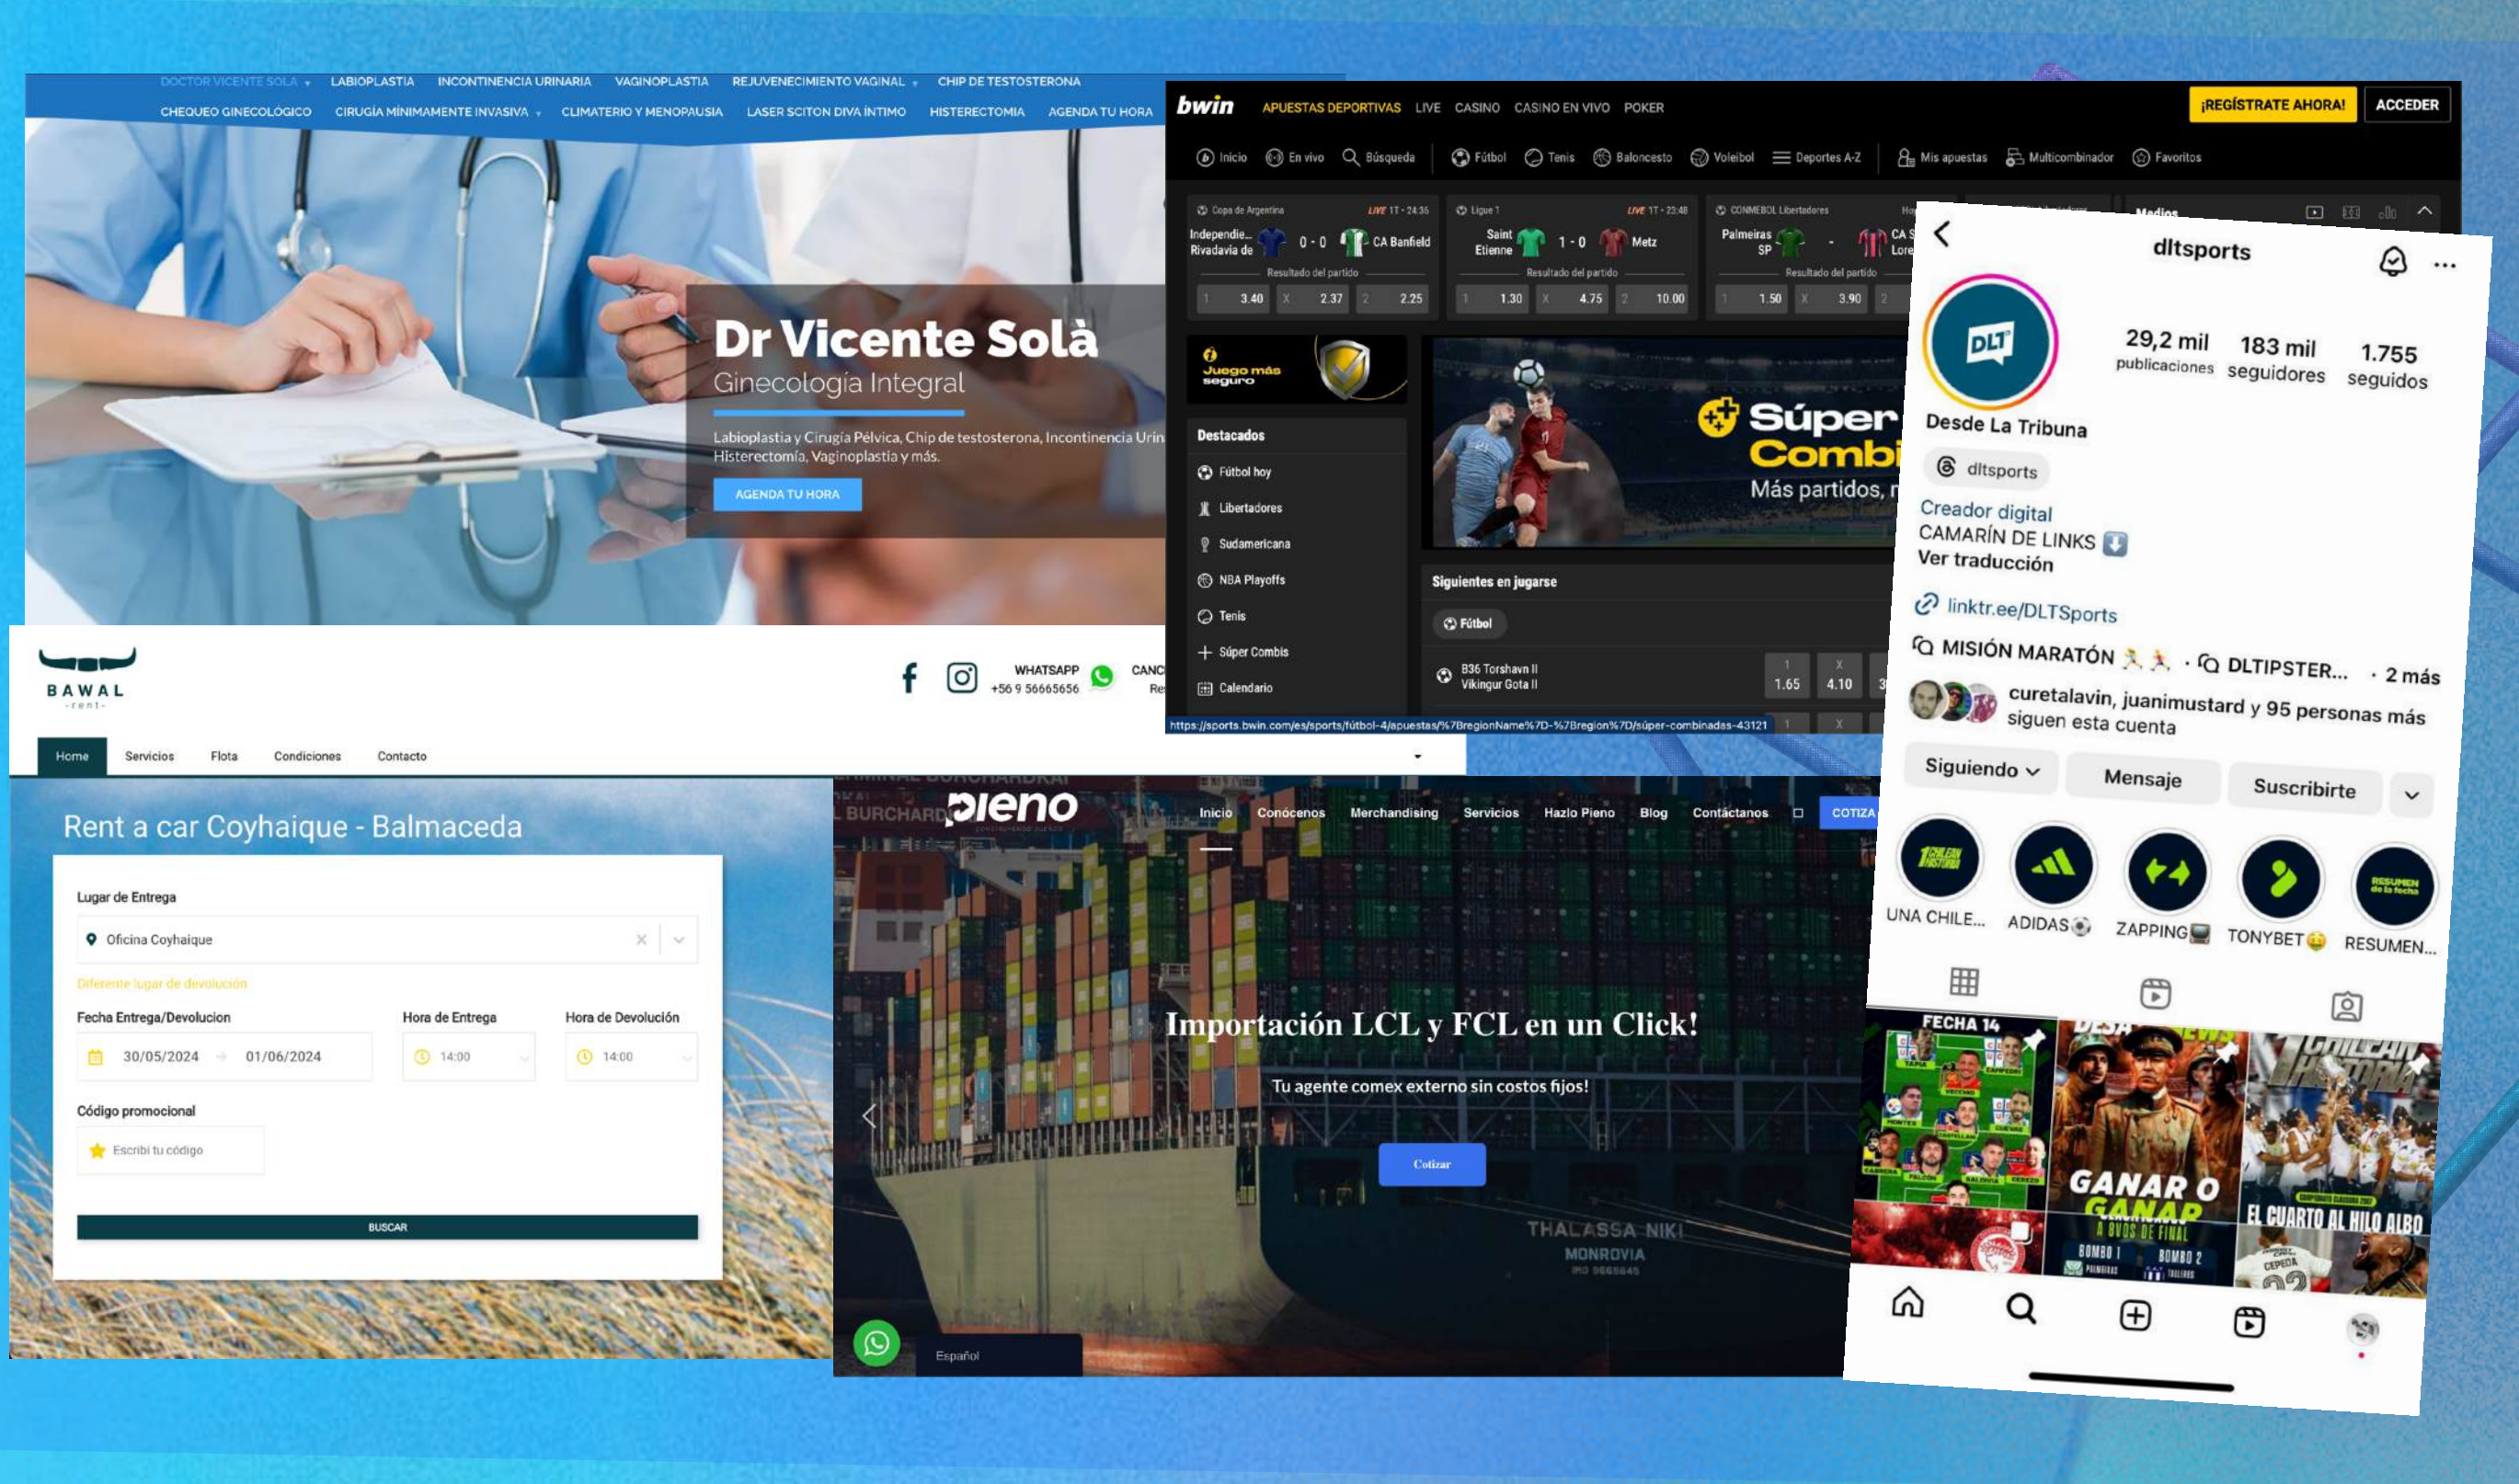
DOCTOR VICENTE SOLÀ LABIOPLASTIA INCONTINENCIA URINARIA VAGINOPLASTIA REJUVENECIMIENTO VAGINAL CHIP DE TESTOSTERONA
CHEQUEO GINECOLOGICO CIRUGIA MINIMAMENTE INVASIVA CLIMATERIO Y MENOPAUSIA LASER SCITON DIVA INTIMO HISTERECTOMIA AGENDA TU HORA

Dr Vicente Solà
Ginecología Integral

Labioplastia y Cirugía Pélvica, Chip de testosterona, Incontinencia Urin
Histerectomía, Vaginoplastia y más.

AGENDA TU HORA

bwin APUESTAS DEPORTIVAS LIVE CASINO CASINO EN VIVO POKER ¡REGÍSTRATE AHORA! ACCEDER

Inicio En vivo Búsqueda Fútbol Tenis Baloncesto Voleibol Deportes A-Z Mis apuestas Multicombinador Favoritos

Copa de Argentina LIVE 1T · 24:36
Independie... Rivadavia de 0 - 0 CA Banfield
Resultado del partido
1 3.40 X 2.37 2 2.25

Ligue 1 LIVE 1T · 23:48
Saint Etienne 1 - 0 Metz
Resultado del partido
1 1.30 X 4.75 2 10.00

CONMEBOL Libertadores
Palmeiras SP - CA S Lore
Resultado del partido
1 1.50 X 3.90 2

Juego más seguro

Destacados
Fútbol hoy
Libertadores
Sudamericana
NBA Playoffs
Tenis
Súper Combis
Calendario

Súper Combi
Más partidos, r

Siguientes en jugarse
Fútbol
B36 Torshavn II
Vikingur Gota II
1 1.65 X 4.10

https://sports.bwin.com/es/sports/fútbol-4/apuestas/%7BregionName%7D-%7Bregion%7D/súper-combinadas-43121

dltsports
29,2 mil publicaciones 183 mil seguidores 1.755 seguidos
Desde La Tribuna
dltsports
Creador digital
CAMARÍN DE LINKS ⬇️
Ver traducción
linktr.ee/DLTSports
MISIÓN MARATÓN · DLTIPSTER... · 2 más
curetalavin, juanimustard y 95 personas más siguen esta cuenta
Siguiendo Mensaje Suscribirte
UNA CHILE... ADIDAS ZAPPING TONYBET RESUMEN...
FECHA 14
GANAR O GANAR
8VOS DE FINAL
BOMBO 1 BOMBO 2
EL CUARTO AL HILO ALBO

BAWAL -rent-
WHATSAPP +56 9 56665656 CANC
Home Servicios Flota Condiciones Contacto

Rent a car Coyhaique - Balmaceda
Lugar de Entrega
Oficina Coyhaique
Diferente lugar de devolución
Fecha Entrega/Devolucion 30/05/2024 01/06/2024
Hora de Entrega 14:00
Hora de Devolución 14:00
Código promocional
Escribí tu código
BUSCAR

pleno
Inicio Conócenos Merchandising Servicios Hazlo Pleno Blog Contáctanos COTIZA
Importación LCL y FCL en un Click!
Tu agente comex externo sin costos fijos!
Cotizar
THALASSA NIKI
MONROVIA
Español